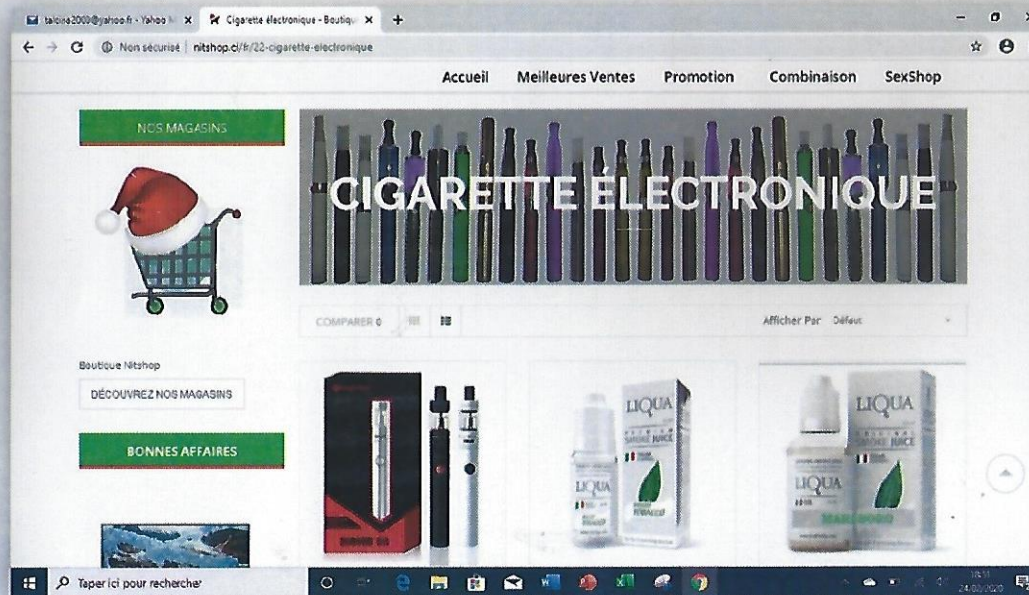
taloira2009@yahoo.fr - Yahoo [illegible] ×
Cigarette électronique - Boutiqu ×
+

Non sécurisé | nitshop.ci/fr/22-cigarette-electronique

Accueil Meilleures Ventes Promotion Combinaison SexShop

NOS MAGASINS

CIGARETTE ÉLECTRONIQUE

COMPARER 0

Afficher Par Défaut

Boutique Nitshop

DÉCOUVREZ NOS MAGASINS

BONNES AFFAIRES

LIQUA

SMOKE JUICE

LIQUA

LIQUA

SMOKE JUICE

LIQUA

Taper ici pour rechercher

18:11
24/02/2020